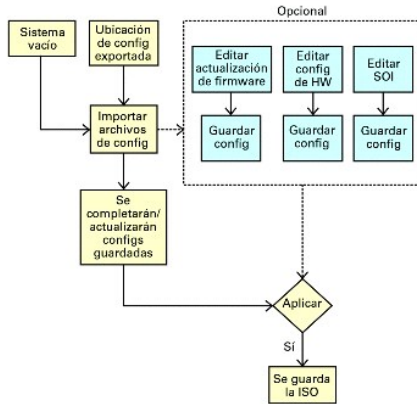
Sistema vacío

Ubicación de config exportada

Importar archivos de config

Opcional

Editar actualización de firmware

Guardar config

Editar config de HW

Guardar config

Editar SOI

Guardar config

Se completarán/ actualizarán configs guardadas

Aplicar

Sí

Se guarda la ISO